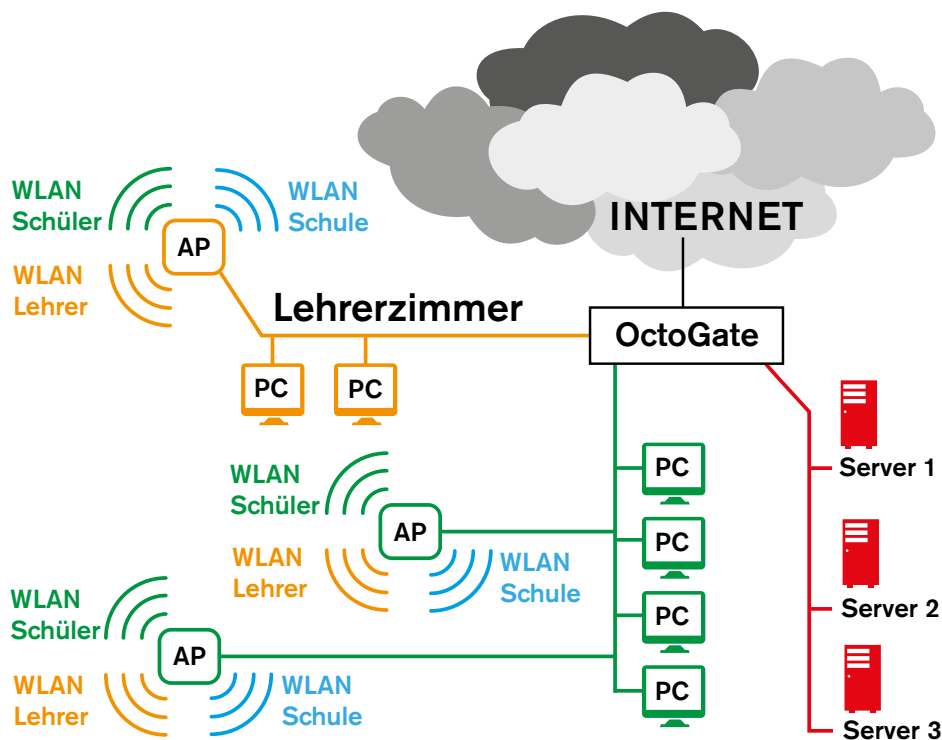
INTERNET

WLAN Schüler

WLAN Schule

AP

WLAN Lehrer

Lehrerzimmer

OctoGate

PC

PC

PC

Server 1

WLAN Schüler

AP

PC

WLAN Lehrer

WLAN Schule

PC

Server 2

WLAN Schüler

AP

PC

WLAN Lehrer

WLAN Schule

Server 3